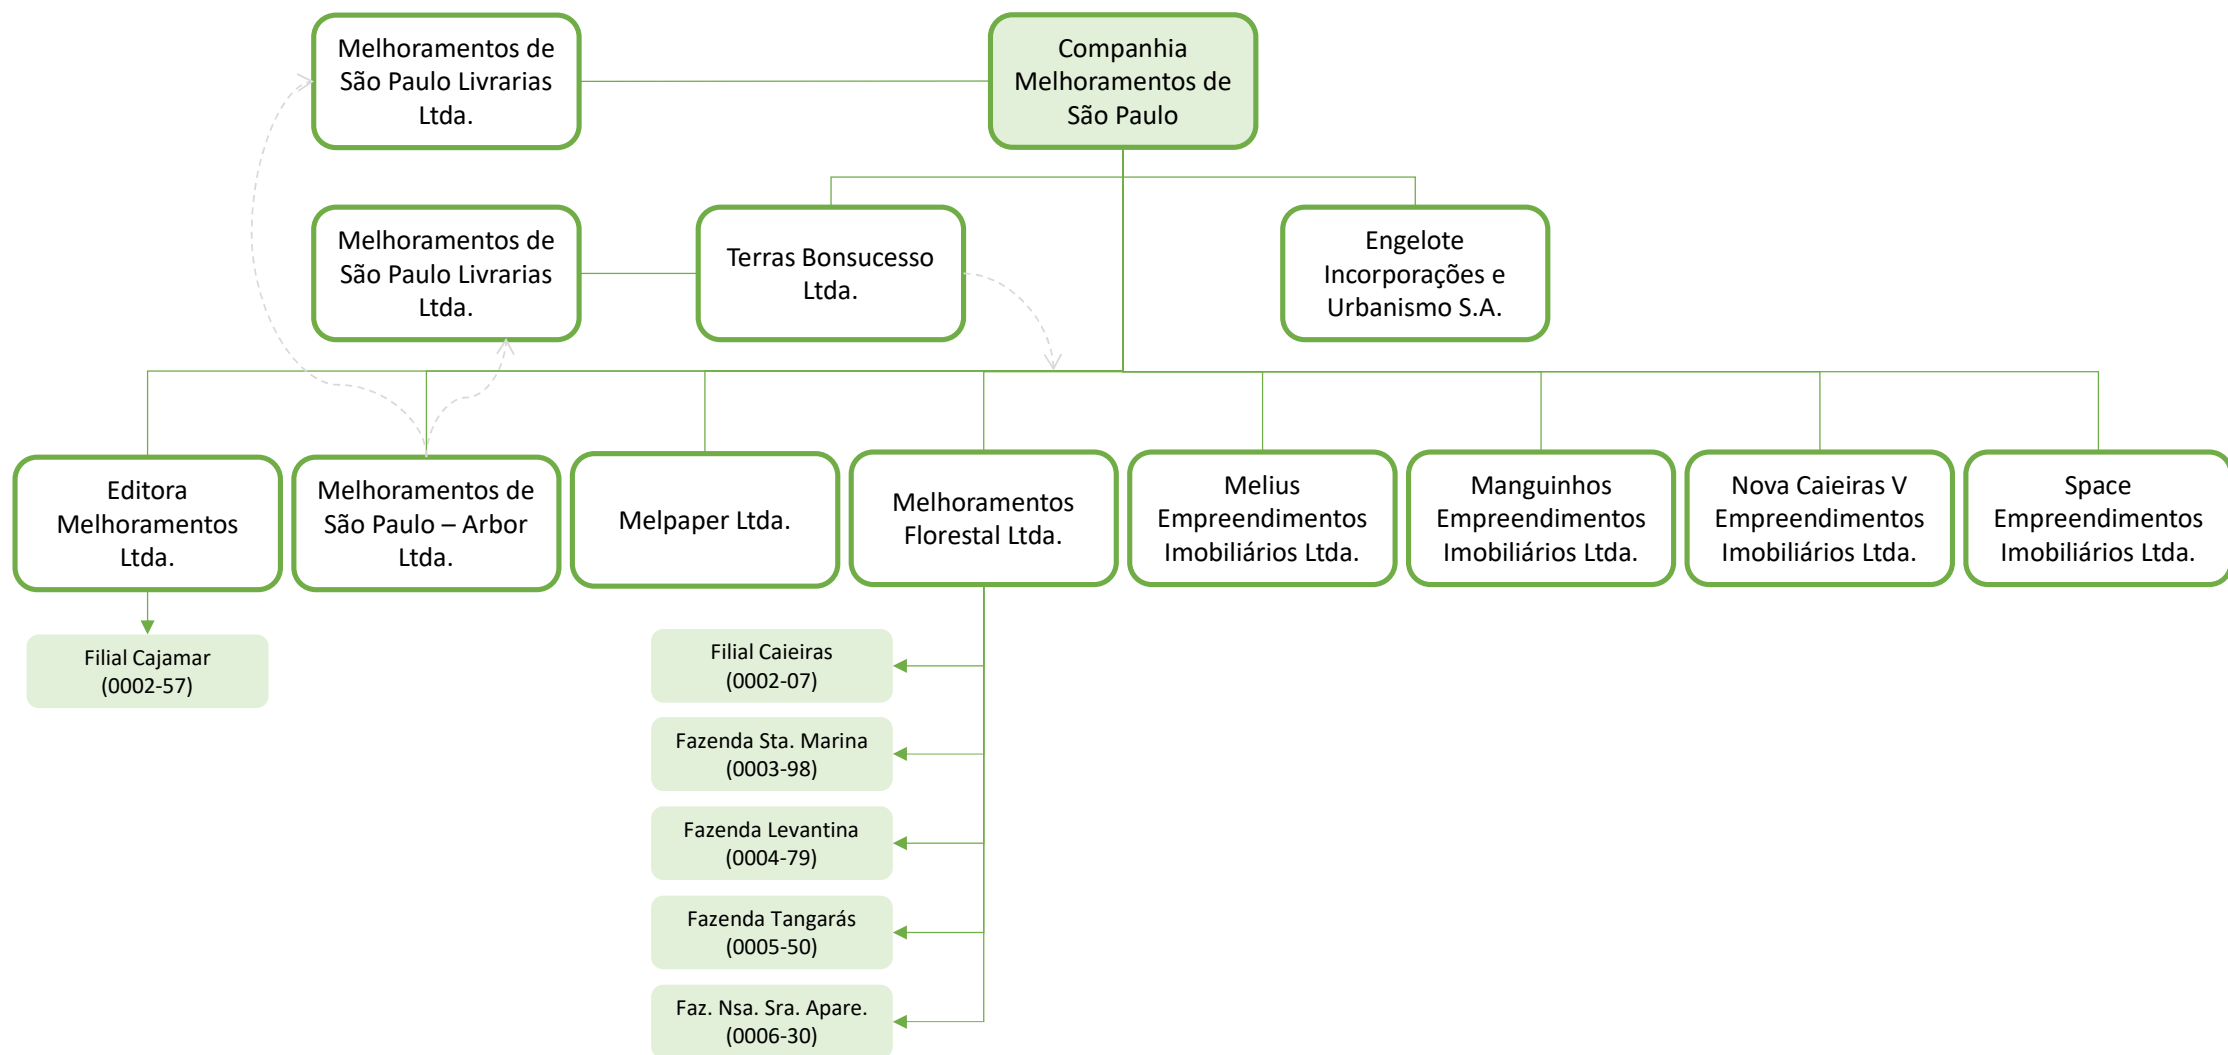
Melhoramentos de São Paulo Livrarias Ltda.

Companhia Melhoramentos de São Paulo

Melhoramentos de São Paulo Livrarias Ltda.

Terras Bonsucesso Ltda.

Engelote Incorporações e Urbanismo S.A.

Editora Melhoramentos Ltda.

Melhoramentos de São Paulo – Arbor Ltda.

Melpaper Ltda.

Melhoramentos Florestal Ltda.

Melius Empreendimentos Imobiliários Ltda.

Manguinhos Empreendimentos Imobiliários Ltda.

Nova Caieiras V Empreendimentos Imobiliários Ltda.

Space Empreendimentos Imobiliários Ltda.

Filial Cajamar (0002-57)

Filial Caieiras (0002-07)

Fazenda Sta. Marina (0003-98)

Fazenda Levantina (0004-79)

Fazenda Tangarás (0005-50)

Faz. Nsa. Sra. Apare. (0006-30)